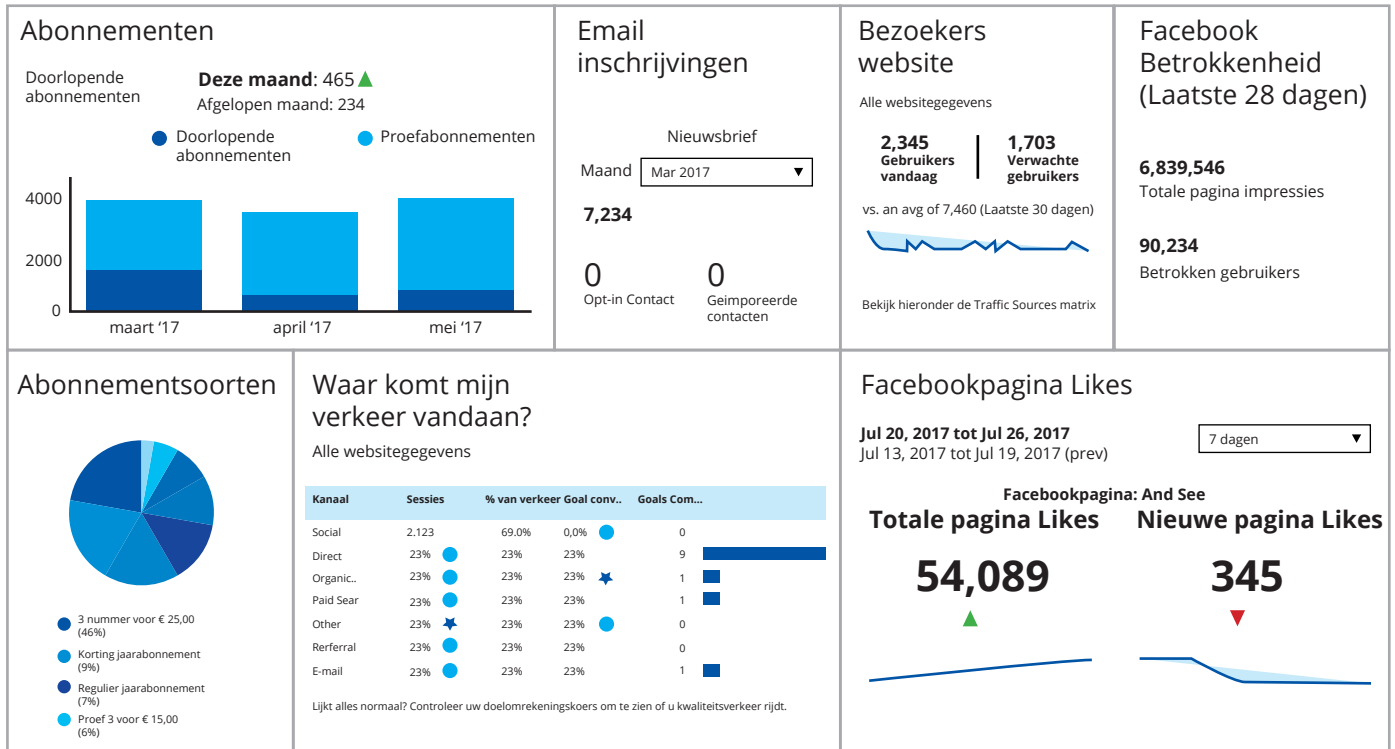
Abonnementen

Doorlopende abonnementen

**Deze maand**: 465
Afgelopen maand: 234

Doorlopende abonnementen
Proefabonnementen

4000
2000
0
maart '17
april '17
mei '17

Email inschrijvingen

Nieuwsbrief
Maand
Mar 2017

7,234

0
Opt-in Contact

0
Geimporeerde contacten

Bezoekers website

Alle websitegegevens

2,345
Gebruikers vandaag

1,703
Verwachte gebruikers

vs. an avg of 7,460 (Laatste 30 dagen)

Bekijk hieronder de Traffic Sources matrix

Facebook Betrokkenheid (Laatste 28 dagen)

6,839,546
Totale pagina impressies

90,234
Betrokken gebruikers

Abonnementsoorten

3 nummer voor € 25,00 (46%)
Korting jaarabonnement (9%)
Regulier jaarabonnement (7%)
Proef 3 voor € 15,00 (6%)

Waar komt mijn verkeer vandaan?

Alle websitegegevens

| Kanaal | Sessies | % van verkeer | Goal conv.. | Goals Com... |
|---|---|---|---|---|
| Social | 2.123 | 69.0% | 0,0% | 0 |
| Direct | 23% | 23% | 23% | 9 |
| Organic.. | 23% | 23% | 23% | 1 |
| Paid Sear | 23% | 23% | 23% | 1 |
| Other | 23% | 23% | 23% | 0 |
| Rerferral | 23% | 23% | 23% | 0 |
| E-mail | 23% | 23% | 23% | 1 |

Lijkt alles normaal? Controleer uw doelomrekeningskoers om te zien of u kwaliteitsverkeer rijdt.

Facebookpagina Likes

Jul 20, 2017 tot Jul 26, 2017
Jul 13, 2017 tot Jul 19, 2017 (prev)

7 dagen

Facebookpagina: And See

Totale pagina Likes
54,089

Nieuwe pagina Likes
345